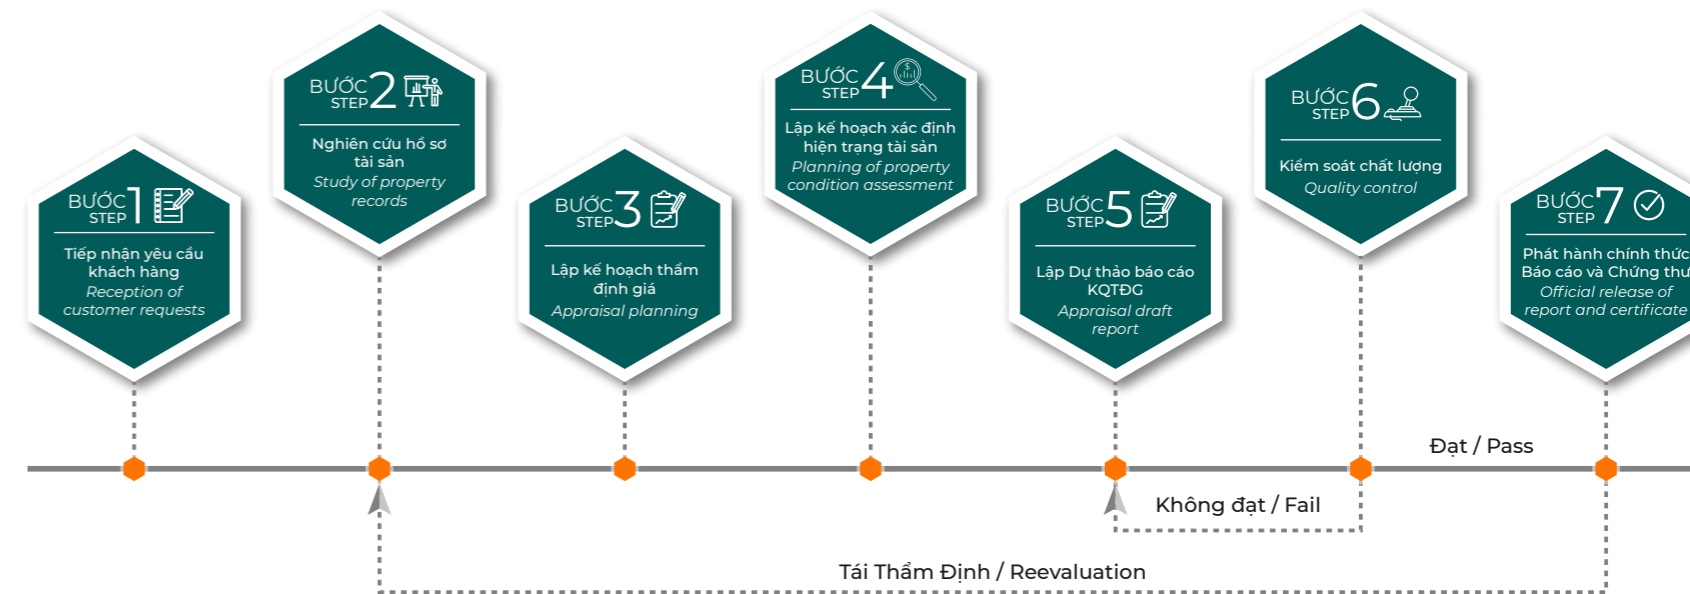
BƯỚC 1 STEP
Tiếp nhận yêu cầu khách hàng
Reception of customer requests

BƯỚC 2 STEP
Nghiên cứu hồ sơ tài sản
Study of property records

BƯỚC 3 STEP
Lập kế hoạch thẩm định giá
Appraisal planning

BƯỚC 4 STEP
Lập kế hoạch xác định hiện trạng tài sản
Planning of property condition assessment

BƯỚC 5 STEP
Lập Dự thảo báo cáo KQTĐG
Appraisal draft report

BƯỚC 6 STEP
Kiểm soát chất lượng
Quality control

BƯỚC 7 STEP
Phát hành chính thức Báo cáo và Chứng thư
Official release of report and certificate

Đạt / Pass

Không đạt / Fail

Tái Thẩm Định / Reevaluation